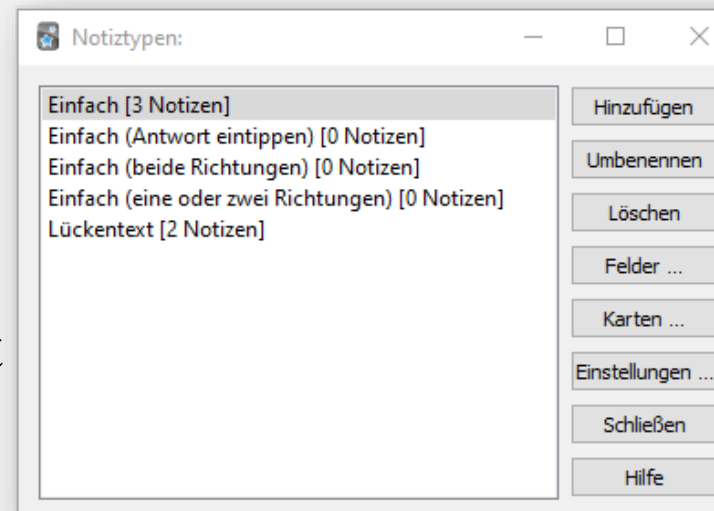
Notiztypen:

Einfach [3 Notizen]
Einfach (Antwort eintippen) [0 Notizen]
Einfach (beide Richtungen) [0 Notizen]
Einfach (eine oder zwei Richtungen) [0 Notizen]
Lückentext [2 Notizen]

Hinzufügen
Umbenennen
Löschen
Felder ...
Karten ...
Einstellungen ...
Schließen
Hilfe